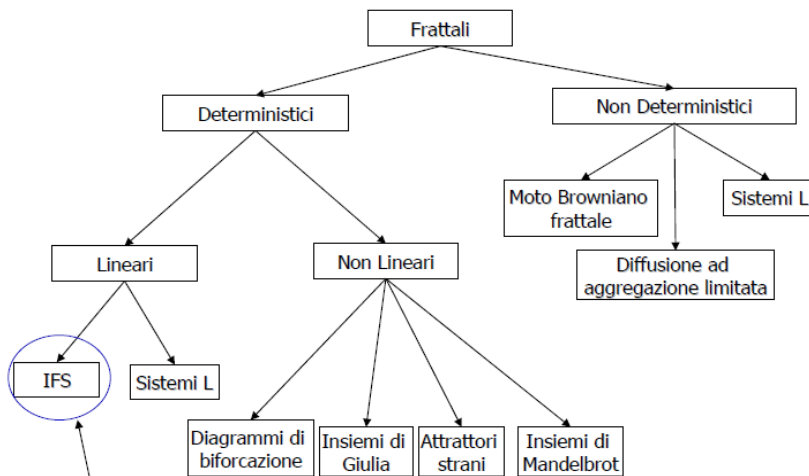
Frattali

Deterministici

Non Deterministici

Moto Browniano frattale

Sistemi L

Diffusione ad aggregazione limitata

Lineari

Non Lineari

IFS

Sistemi L

Diagrammi di biforcazione

Insiemi di Giulia

Attrattori strani

Insiemi di Mandelbrot